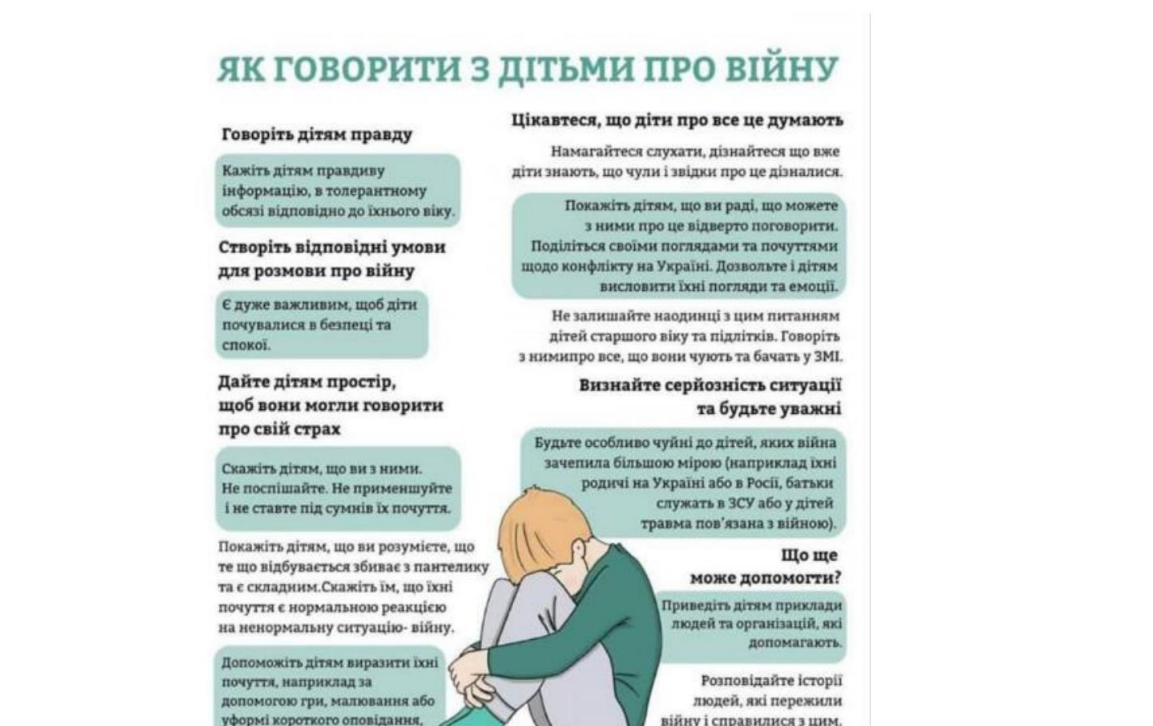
ЯК ГОВОРИТИ З ДІТЬМИ ПРО ВІЙНУ

Говоріть дітям правду

Кажіть дітям правдиву інформацію, в толерантному обсязі відповідно до їхнього віку.

Створіть відповідні умови для розмови про війну

Є дуже важливим, щоб діти почувалися в безпеці та спокої.

Дайте дітям простір, щоб вони могли говорити про свій страх

Скажіть дітям, що ви з ними. Не поспішайте. Не применшуйте і не ставте під сумнів їх почуття.

Покажіть дітям, що ви розумієте, що те що відбувається збиває з пантелику та є складним.Скажіть їм, що їхні почуття є нормальною реакцією на ненормальну ситуацію- війну.

Допоможіть дітям виразити їхні почуття, наприклад за допомогою гри, малювання або уформі короткого оповідання.

Цікавтеся, що діти про все це думають

Намагайтеся слухати, дізнайтеся що вже діти знають, що чули і звідки про це дізналися.

Покажіть дітям, що ви раді, що можете з ними про це відверто поговорити. Поділіться своїми поглядами та почуттями щодо конфлікту на Україні. Дозвольте і дітям висловити їхні погляди та емоції.

Не залишайте наодинці з цим питанням дітей старшого віку та підлітків. Говоріть з нимипро все, що вони чують та бачать у ЗМІ.

Визнайте серйозність ситуації та будьте уважні

Будьте особливо чуйні до дітей, яких війна зачепила більшою мірою (наприклад їхні родичі на Україні або в Росії, батьки служать в ЗСУ або у дітей травма пов'язана з війною).

Що ще може допомогти?

Приведіть дітям приклади людей та організацій, які допомагають.

Розповідайте історії людей, які пережили війну і справилися з цим.